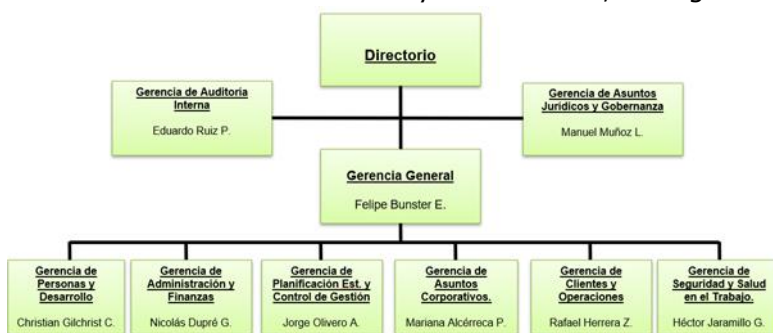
Directorio

Gerencia de Auditoría Interna

Eduardo Ruiz P.

Gerencia de Asuntos Jurídicos y Gobernanza

Manuel Muñoz L.

Gerencia General

Felipe Bunster E.

Gerencia de Personas y Desarrollo

Christian Gilchrist C.

Gerencia de Administración y Finanzas

Nicolás Dupré G.

Gerencia de Planificación Est. y Control de Gestión

Jorge Olivero A.

Gerencia de Asuntos Corporativos.

Mariana Alcérreca P.

Gerencia de Clientes y Operaciones

Rafael Herrera Z.

Gerencia de Seguridad y Salud en el Trabajo.

Héctor Jaramillo G.